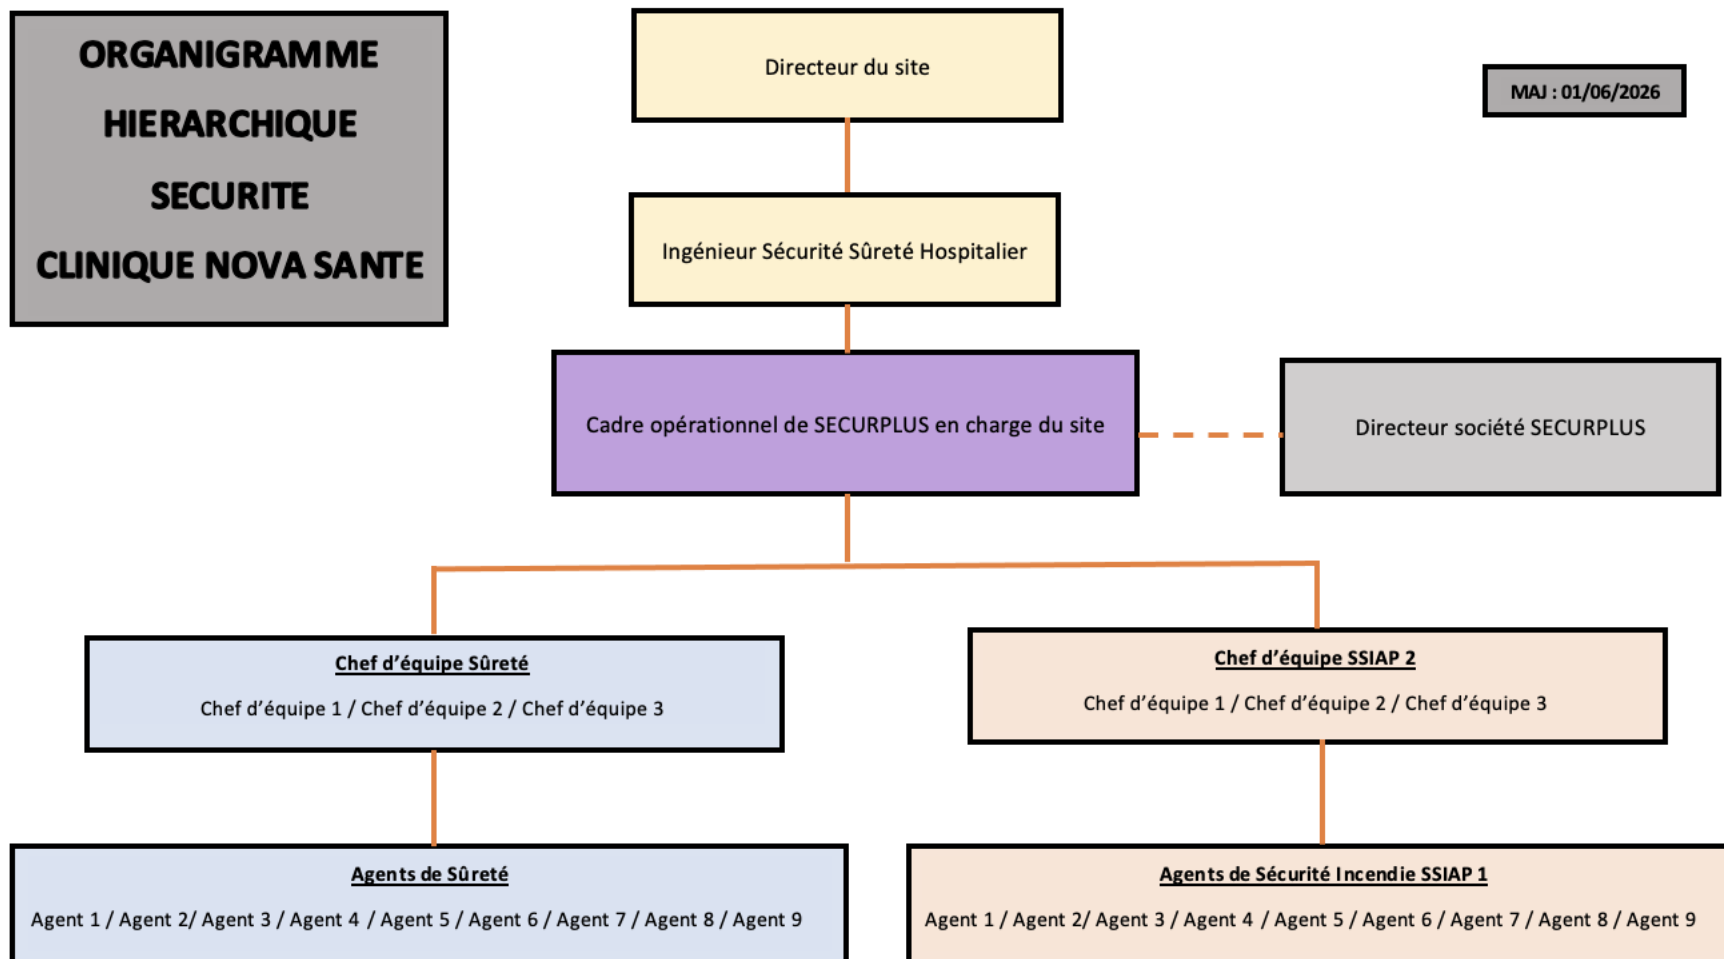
ORGANIGRAMME HIERARCHIQUE SECURITE CLINIQUE NOVA SANTE

Directeur du site

MAJ : 01/06/2026

Ingénieur Sécurité Sûreté Hospitalier

Cadre opérationnel de SECURPLUS en charge du site

Directeur société SECURPLUS

Chef d'équipe Sûreté

Chef d'équipe 1 / Chef d'équipe 2 / Chef d'équipe 3

Chef d'équipe SSIAP 2

Chef d'équipe 1 / Chef d'équipe 2 / Chef d'équipe 3

Agents de Sûreté

Agent 1 / Agent 2/ Agent 3 / Agent 4 / Agent 5 / Agent 6 / Agent 7 / Agent 8 / Agent 9

Agents de Sécurité Incendie SSIAP 1

Agent 1 / Agent 2/ Agent 3 / Agent 4 / Agent 5 / Agent 6 / Agent 7 / Agent 8 / Agent 9